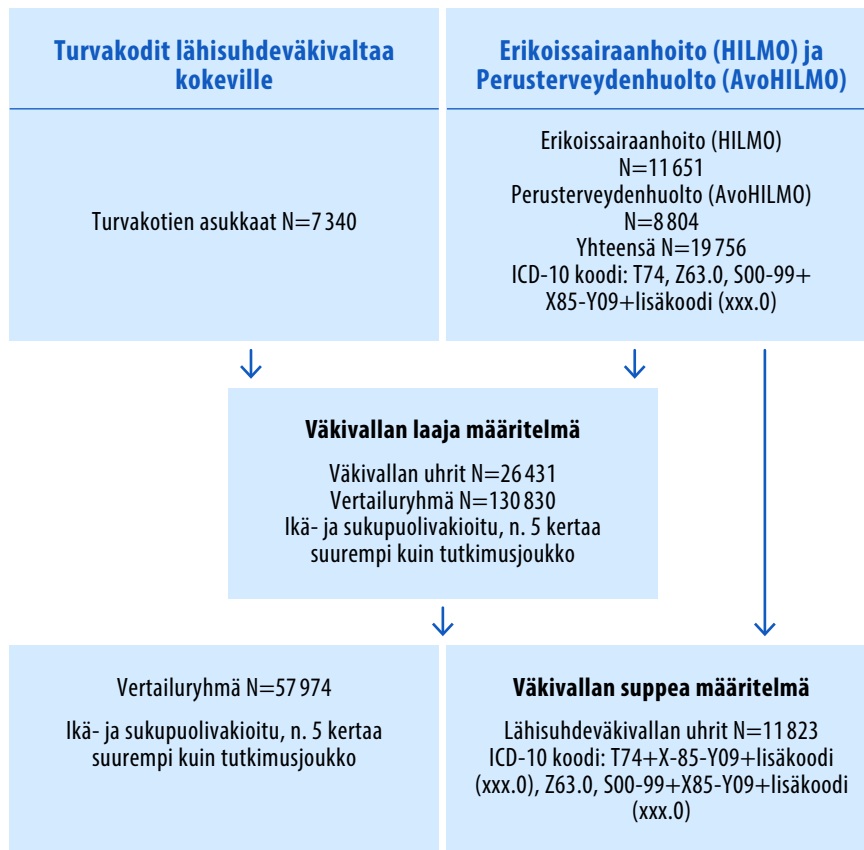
Turvakodit lähisuhdeväkivaltaa kokeville

Erikoissairaanhoito (HILMO) ja Perusterveydenhuolto (AvoHILMO)

Turvakotien asukkaat N=7 340

Erikoissairaanhoito (HILMO)
N=11 651
Perusterveydenhuolto (AvoHILMO)
N=8 804
Yhteensä N=19 756
ICD-10 koodi: T74, Z63.0, S00-99+ X85-Y09+lisäkoodi (xxx.0)

Väkivallan laaja määritelmä

Väkivallan uhrit N=26 431
Vertailuryhmä N=130 830
Ikä- ja sukupuolivakioitu, n. 5 kertaa suurempi kuin tutkimusjoukko

Vertailuryhmä N=57 974

Ikä- ja sukupuolivakioitu, n. 5 kertaa suurempi kuin tutkimusjoukko

Väkivallan suppea määritelmä

Lähisuhdeväkivallan uhrit N=11 823
ICD-10 koodi: T74+X-85-Y09+lisäkoodi (xxx.0), Z63.0, S00-99+X85-Y09+lisäkoodi (xxx.0)